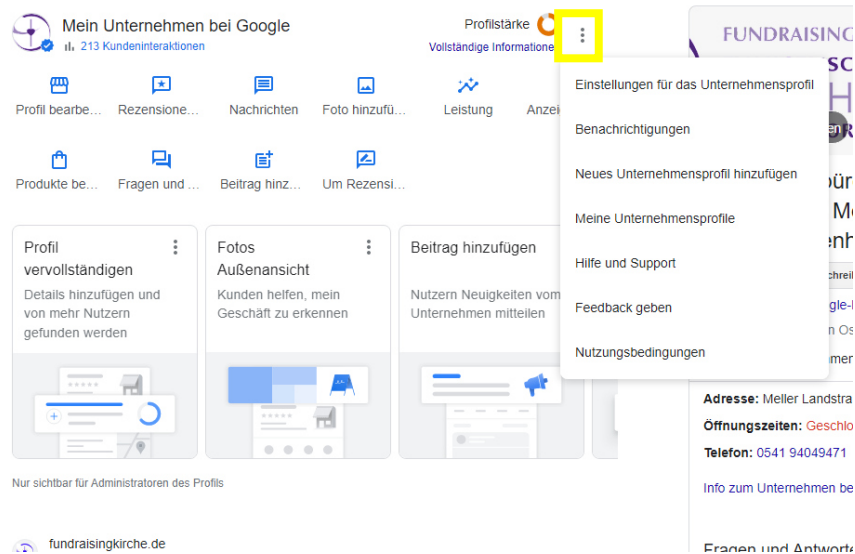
Mein Unternehmen bei Google
213 Kundeninteraktionen

Profilstärke
Vollständige Informatione

Profil bearbe…
Rezensione…
Nachrichten
Foto hinzufü…
Leistung
Anzei

Produkte be…
Fragen und …
Beitrag hinz…
Um Rezensi…

Profil vervollständigen
Details hinzufügen und von mehr Nutzern gefunden werden

Fotos Außenansicht
Kunden helfen, mein Geschäft zu erkennen

Beitrag hinzufügen
Nutzern Neuigkeiten vom Unternehmen mitteilen

Nur sichtbar für Administratoren des Profils

fundraisingkirche.de

Einstellungen für das Unternehmensprofil
Benachrichtigungen
Neues Unternehmensprofil hinzufügen
Meine Unternehmensprofile
Hilfe und Support
Feedback geben
Nutzungsbedingungen

FUNDRAISING
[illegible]
Adresse: Meller Landstra
Öffnungszeiten: Geschlo
Telefon: 0541 94049471
Info zum Unternehmen be
Fragen und Antworte